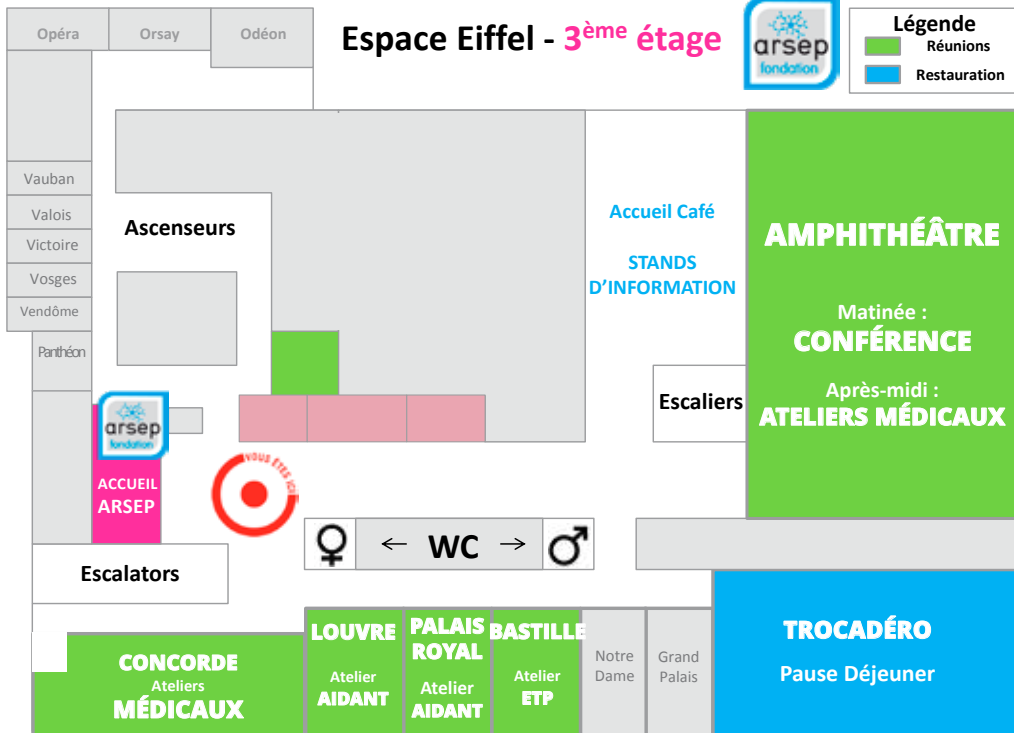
Opéra
Orsay
Odéon

Espace Eiffel - 3ème étage

arsep
fondation

Légende
Réunions
Restauration

Vauban
Valois
Victoire
Vosges
Vendôme
Panthéon

Ascenseurs

Accueil Café

STANDS
D'INFORMATION

AMPHITHÉÂTRE

Matinée :
CONFÉRENCE

Après-midi :
ATELIERS MÉDICAUX

Escaliers

arsep
fondation

ACCUEIL
ARSEP

VOUS ÊTES ICI

♀ ← WC → ♂

Escalators

CONCORDE
Ateliers
MÉDICAUX

LOUVRE
Atelier
AIDANT

PALAIS ROYAL
Atelier
AIDANT

BASTILLE
Atelier
ETP

Notre Dame

Grand Palais

TROCADÉRO
Pause Déjeuner